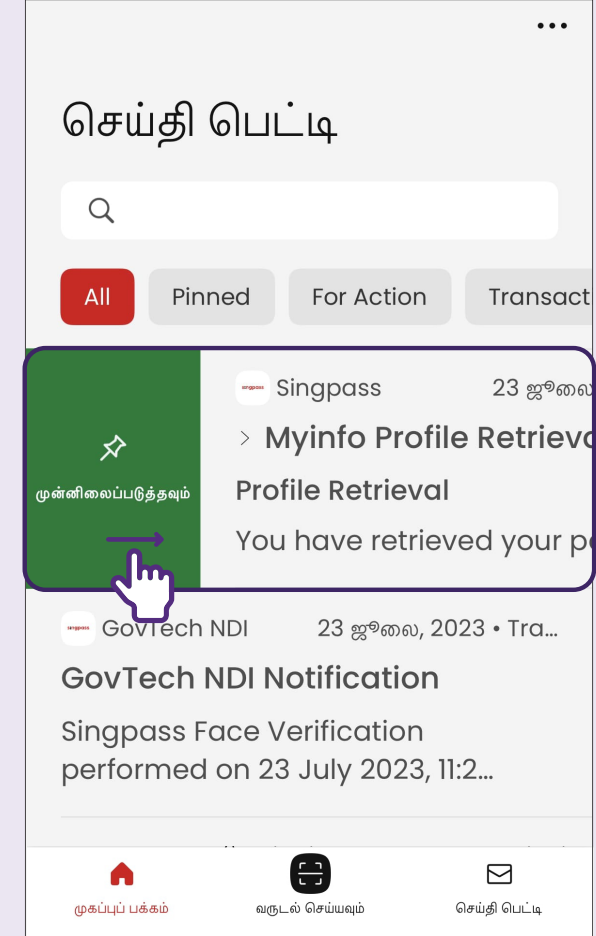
செய்தி பெட்டி

All
Pinned
For Action
Transact

முன்னிலைப்படுத்தவும்

singpass Singpass 23 ஜூலை
> Myinfo Profile Retrieva
Profile Retrieval
You have retrieved your p

singpass GovTech NDI 23 ஜூலை, 2023 • Tra...
GovTech NDI Notification
Singpass Face Verification performed on 23 July 2023, 11:2...

முகப்புப் பக்கம்
வருடல் செய்யவும்
செய்தி பெட்டி